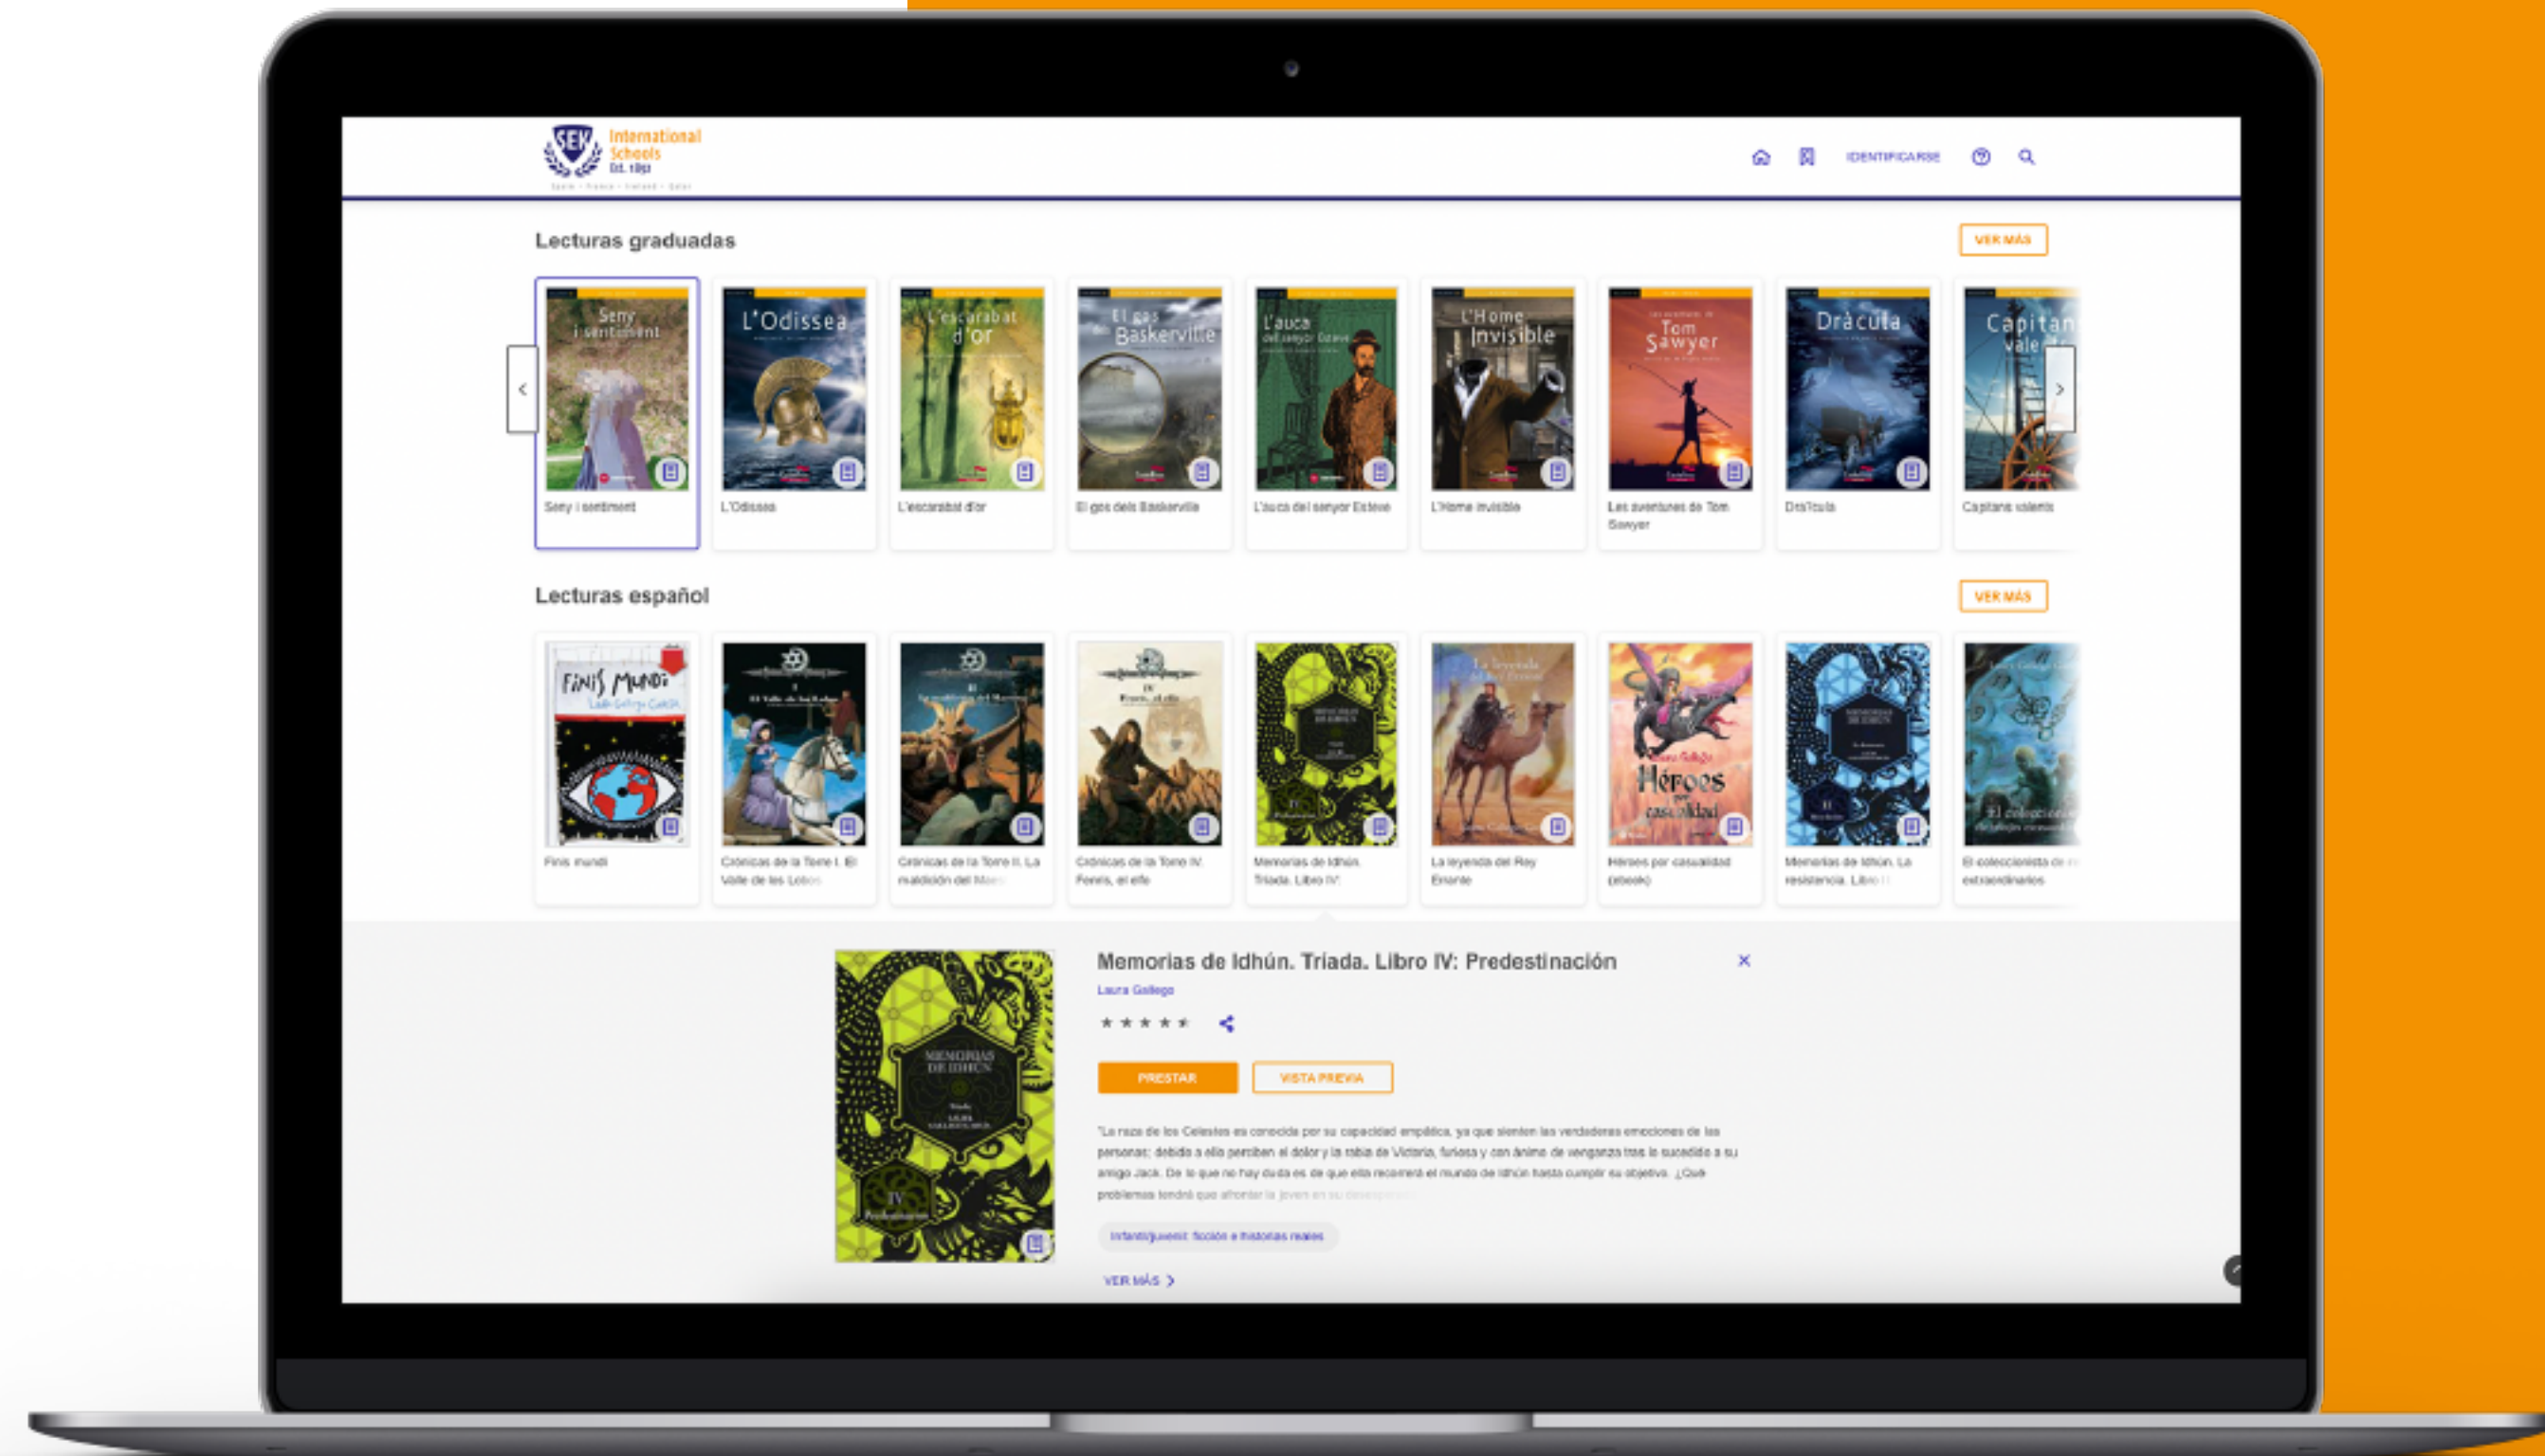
SEK International Schools Est. 1892

IDENTIFICARSE

Lecturas graduadas

VER MÁS

Seny i sentiment
Seny i sentiment

L'Odissea
L'Odissea

L'escarabat d'or
L'escarabat d'or

El gos dels Baskerville
El gos dels Baskerville

L'auca del senyor Esteve
L'auca del senyor Esteve

L'Home Invisible
L'Home invisible

Tom Sawyer
Les aventures de Tom Sawyer

Dràcula
Dràcula

Capitan
Capitans valents

Lecturas español

VER MÁS

Finis Mundi
Finis mundi

Crónicas de la Torre I. El Valle de los Lobos

Crónicas de la Torre II. La maldición del Maes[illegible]

Crónicas de la Torre IV. Fenris, el elfo

Memorias de Idhún. Tríada. Libro IV:

La leyenda del Rey Errante

Héroes por casualidad
Héroes por casualidad (ebook)

Memorias de Idhún. La resistencia. Libro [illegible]

El coleccionista de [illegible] extraordinarios

Memorias de Idhún. Tríada. Libro IV: Predestinación

Laura Gallego

PRESTAR

VISTA PREVIA

"La raza de los Celestes es conocida por su capacidad empática, ya que sienten las verdaderas emociones de las personas; debido a ello perciben el dolor y la rabia de Victoria, furiosa y con ánimo de venganza tras lo sucedido a su amigo Jack. De lo que no hay duda es de que ella recorrerá el mundo de Idhún hasta cumplir su objetivo. ¿Qué problemas tendrá que afrontar la joven en su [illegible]

Infantil/juvenil: ficción e historias reales

VER MÁS